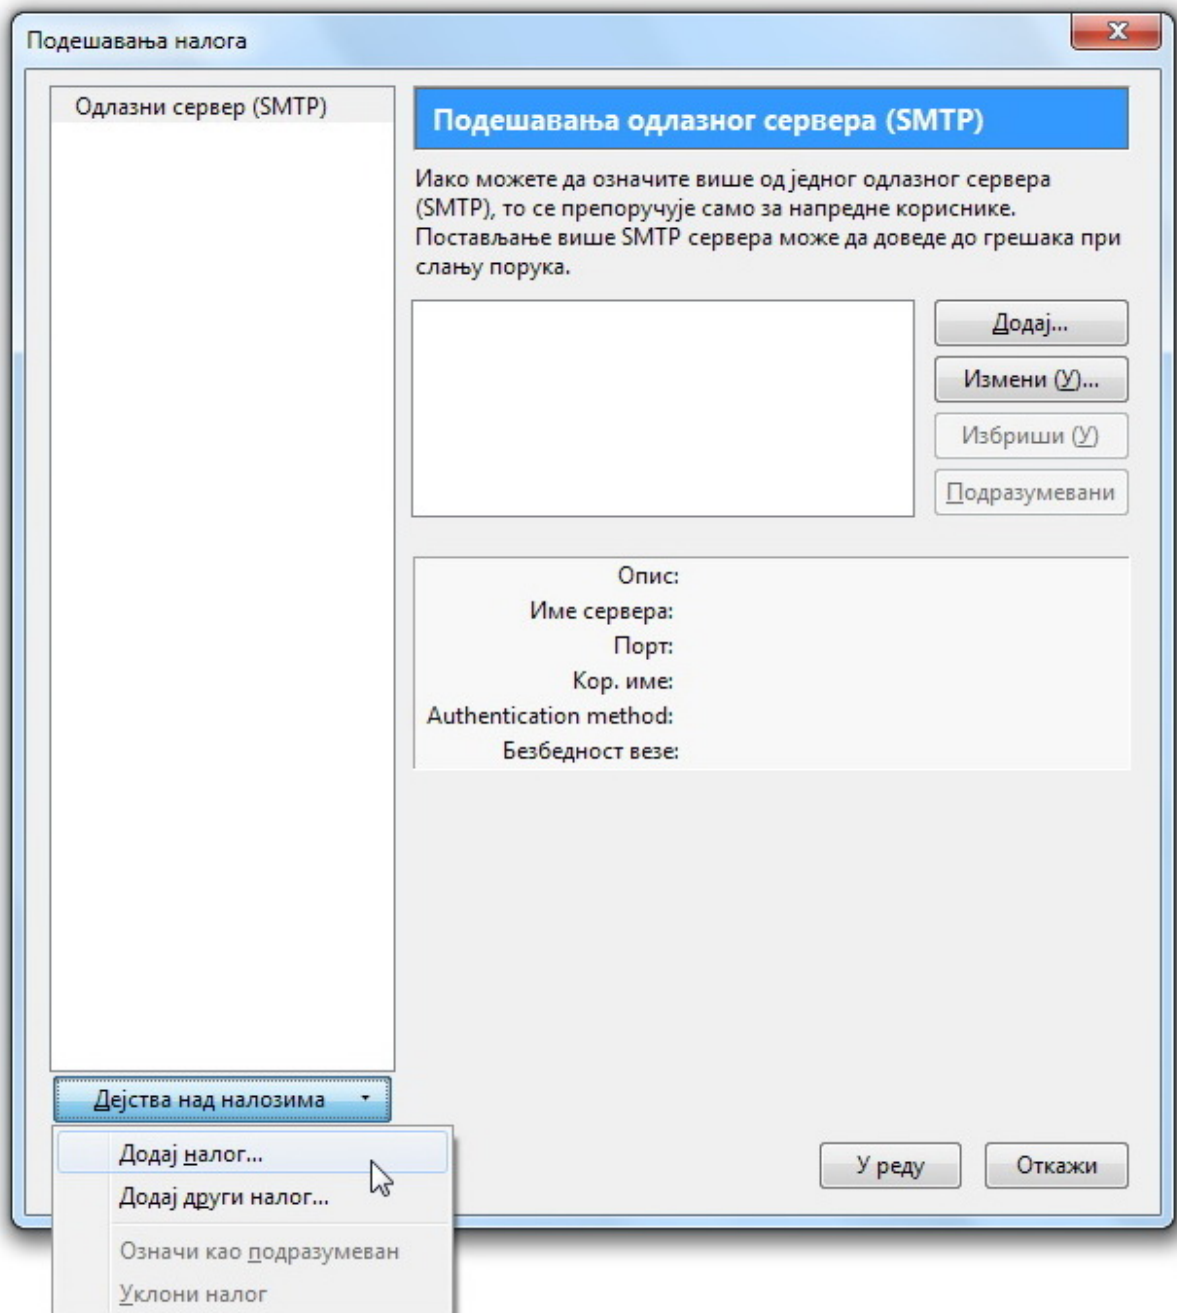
Подешавања налога

Одлазни сервер (SMTP)

Подешавања одлазног сервера (SMTP)

Иако можете да означите више од једног одлазног сервера (SMTP), то се препоручује само за напредне кориснике. Постављање више SMTP сервера може да доведе до грешака при слању порука.

Додај...

Измени (У)...

Избриши (У)

Подразумевани

Опис:
Име сервера:
Порт:
Кор. име:
Authentication method:
Безбедност везе:

Дејства над налозима

Додај налог...
Додај други налог...
Означи као подразумеван
Уклони налог

У реду

Откажи